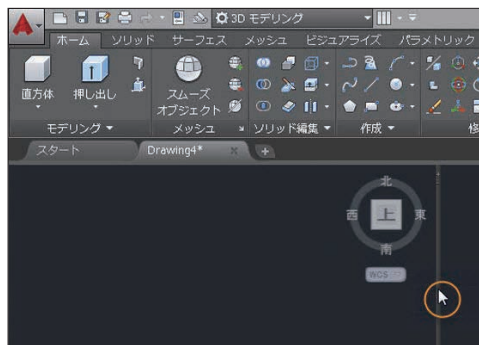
3D モデリング

ホーム ソリッド サーフェス メッシュ ビジュアライズ パラメトリック

直方体 押し出し

スムーズ オブジェクト

モデリング ▾ メッシュ ソリッド編集 ▾ 作成 ▾ 修

スタート Drawing4*

北
西 上 東
南

WCS